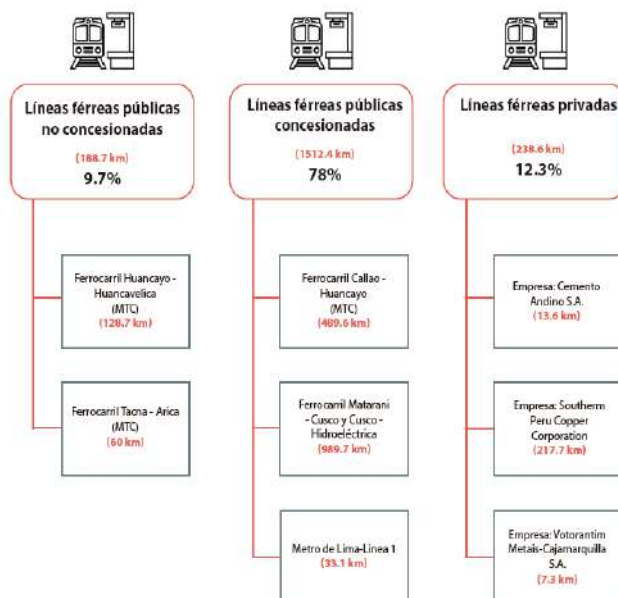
Líneas férreas públicas no concesionadas

(188.7 km)
9.7%

Ferrocarril Huancayo - Huancavelica (MTC)
(128.7 km)

Ferrocarril Tacna - Arica (MTC)
(60 km)

Líneas férreas públicas concesionadas

(1512.4 km)
78%

Ferrocarril Callao - Huancayo (MTC)
(489.6 km)

Ferrocarril Matarani - Cusco y Cusco - Hidroeléctrica
(989.7 km)

Metro de Lima-Línea 1
(33.1 km)

Líneas férreas privadas

(238.6 km)
12.3%

Empresa: Cemento Andino S.A.
(13.6 km)

Empresa: Southern Peru Copper Corporation
(217.7 km)

Empresa: Votorantim Metais-Cajamarquilla S.A.
(7.3 km)